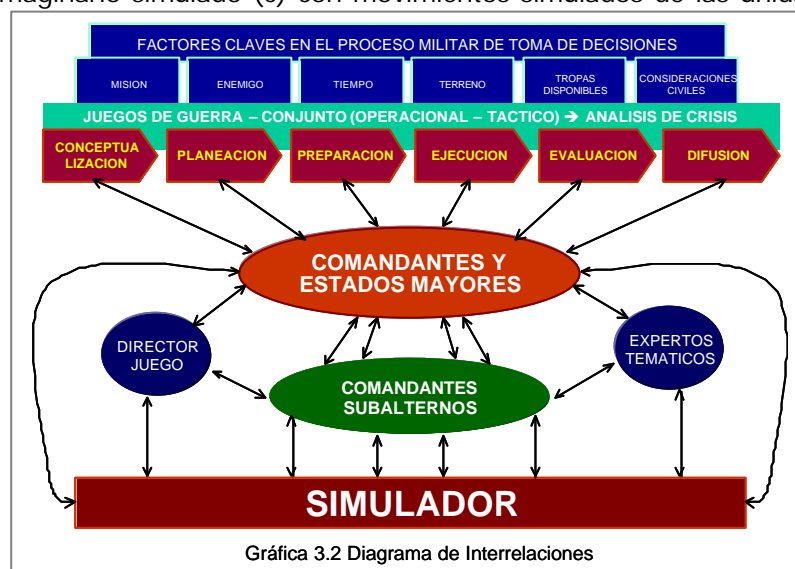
imaginario simulado (o) con movimientos simulados de las unida

FACTORES CLAVES EN EL PROCESO MILITAR DE TOMA DE DECISIONES

MISION
ENEMIGO
TIEMPO
TERRENO
TROPAS DISPONIBLES
CONSIDERACIONES CIVILES

JUEGOS DE GUERRA – CONJUNTO (OPERACIONAL – TACTICO) → ANALISIS DE CRISIS

CONCEPTUALIZACION
PLANEACION
PREPARACION
EJECUCION
EVALUACION
DIFUSION

COMANDANTES Y ESTADOS MAYORES

DIRECTOR JUEGO

EXPERTOS TEMATICOS

COMANDANTES SUBALTERNOS

SIMULADOR

Gráfica 3.2 Diagrama de Interrelaciones